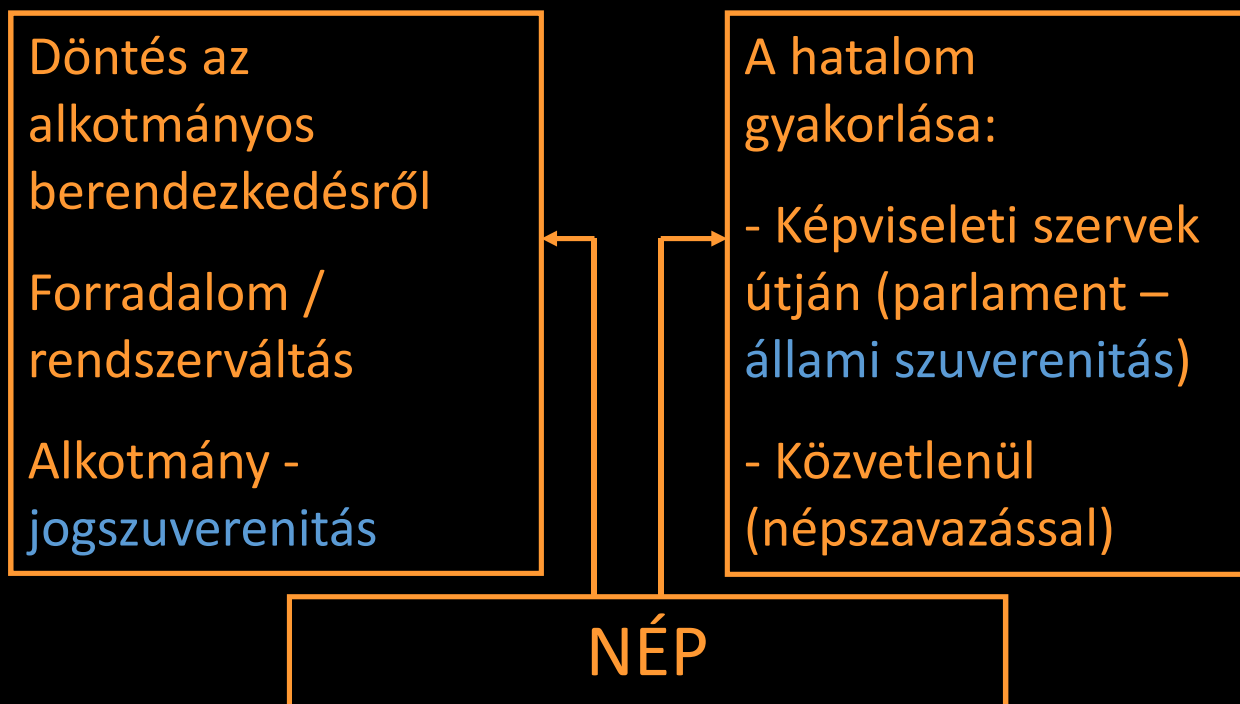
Döntés az alkotmányos berendezkedésről

Forradalom / rendszerváltás

Alkotmány - jogszuverenitás

A hatalom gyakorlása:

- Képviseleti szervek útján (parlament – állami szuverenitás)

- Közvetlenül (népszavazással)

NÉP